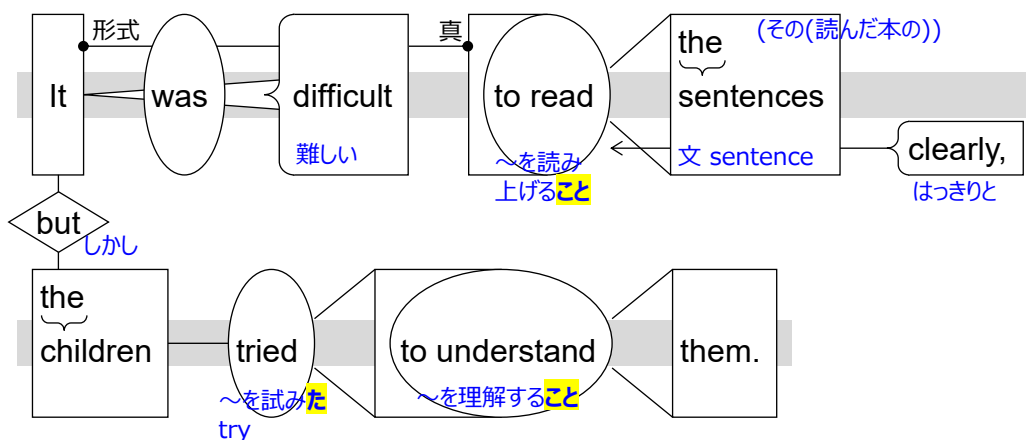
形式
It
was
difficult
難しい
真
to read
～を読み上げること
the
sentences
(その(読んだ本の))
文 sentence
clearly,
はっきりと
but
しかし
the
children
tried
～を試みた
try
to understand
～を理解すること
them.